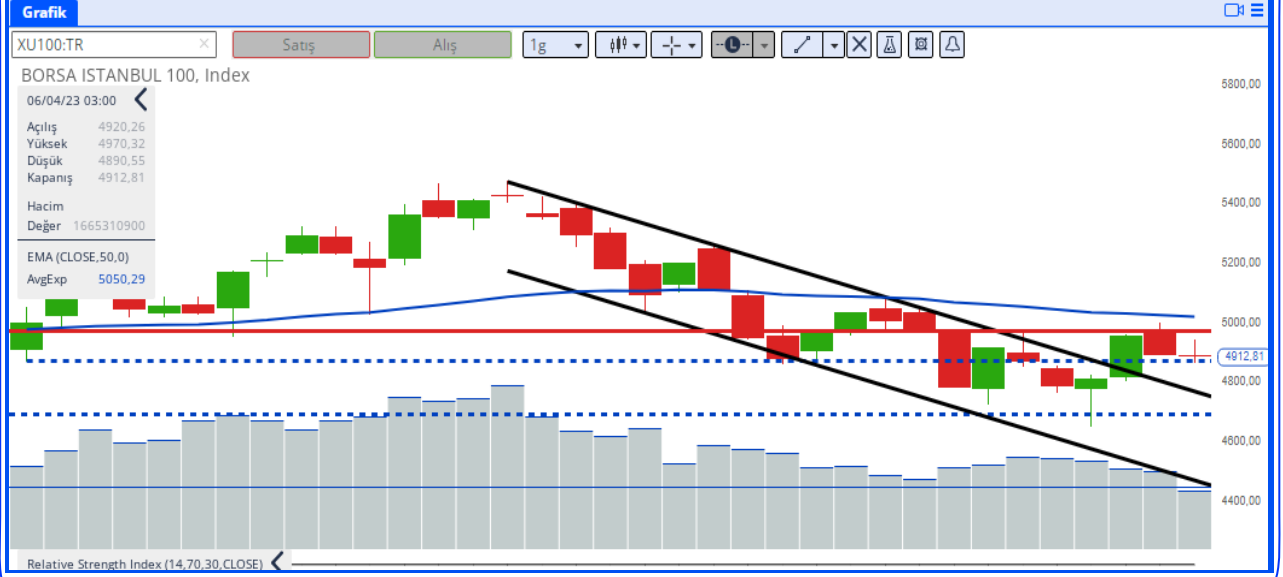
Grafik

XU100:TR

Satış

Alış

1g

BORSA ISTANBUL 100, Index

06/04/23 03:00

Açılış 4920,26
Yüksek 4970,32
Düşük 4890,55
Kapanış 4912,81

Hacim
Değer 1665310900

EMA (CLOSE,50,0)
AvgExp 5050,29

5800,00
5600,00
5400,00
5200,00
5000,00
4912,81
4800,00
4600,00
4400,00

Relative Strength Index (14,70,30,CLOSE)